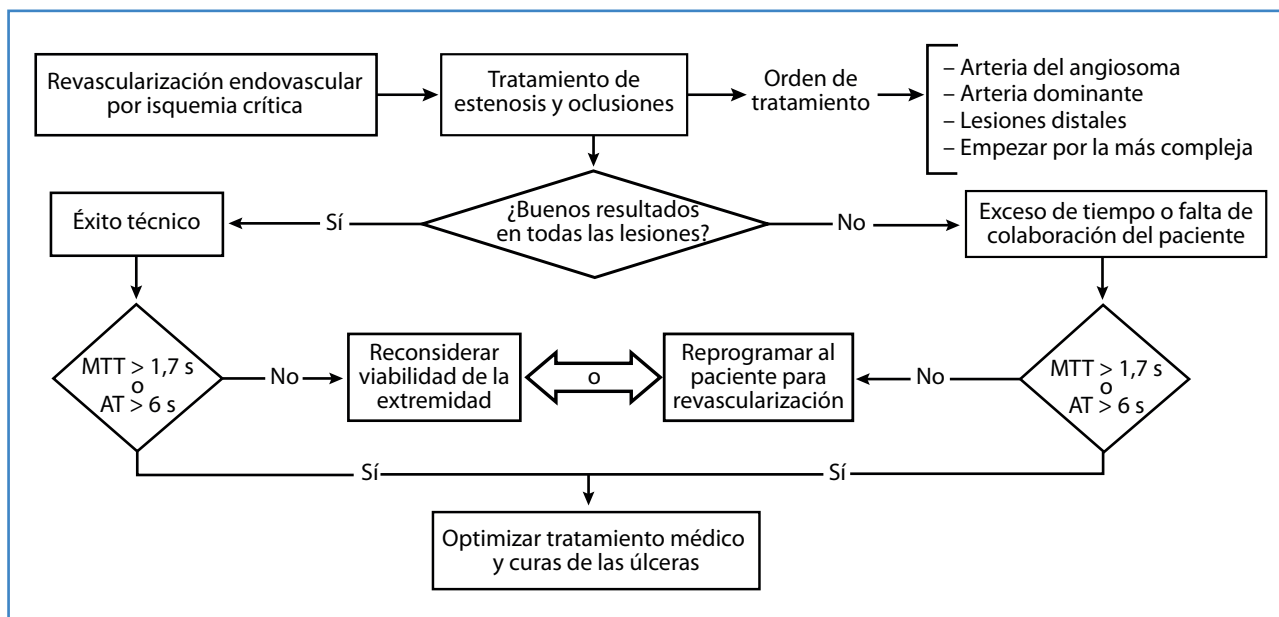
Revascularización endovascular por isquemia crítica

Tratamiento de estenosis y oclusiones

Orden de tratamiento

– Arteria del angiosoma
– Arteria dominante
– Lesiones distales
– Empezar por la más compleja

Éxito técnico

Sí

¿Buenos resultados en todas las lesiones?

No

Exceso de tiempo o falta de colaboración del paciente

MTT > 1,7 s
o
AT > 6 s

No

Reconsiderar viabilidad de la extremidad

o

Reprogramar al paciente para revascularización

No

MTT > 1,7 s
o
AT > 6 s

Sí

Sí

Optimizar tratamiento médico y curas de las úlceras